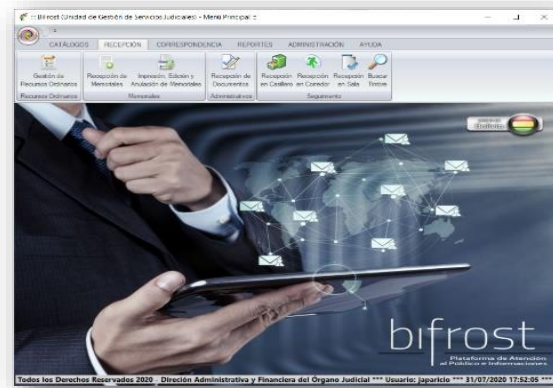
:: Bifrost (Unidad de Gestión de Servicios Judiciales) - Menú Principal ::

CATÁLOGOS RECEPCIÓN CORRESPONDENCIA REPORTES ADMINISTRACIÓN AYUDA

Gestión de Recursos Ordinarios
Recursos Ordinarios

Recepción de Memoriales
Impresión, Edición y Anulación de Memoriales
Memoriales

Recepción de Documentos
Administrativos

Recepción en Casillero
Recepción en Corredor
Recepción en Sala
Buscar Notas
Seguimiento

bifrost
Plataforma de Atención al Público e Informaciones

Todos los Derechos Reservados 2020 - Direción Administrativa y Financiera del Órgano Judicial *** Usuario: japaricio *** 31/07/2020 17:52:05 ***